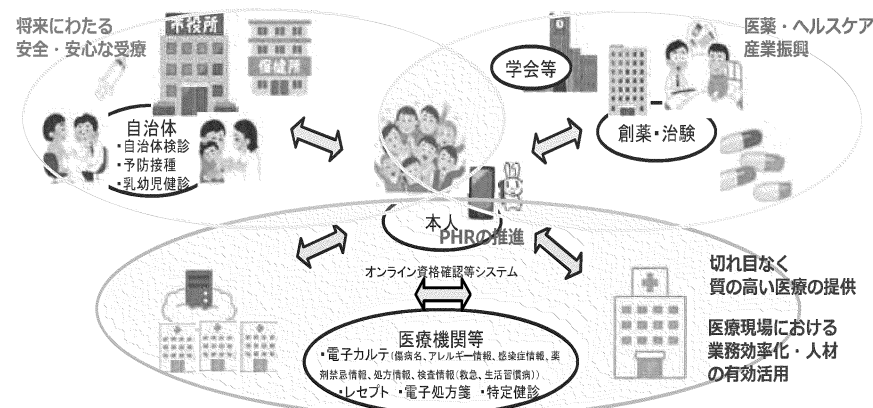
将来にわたる
安全・安心な受療

市役所

保健所

医薬・ヘルスケア
産業振興

学会等

創薬・治験

自治体
・自治体検診
・予防接種
・乳幼児健診

本人

PHRの推進

オンライン資格確認等システム

医療機関等
・電子カルテ（傷病名、アレルギー情報、感染症情報、薬剤禁忌情報、処方情報、検査情報(救急、生活習慣病)）
・レセプト ・電子処方箋 ・特定健診

切れ目なく
質の高い医療の提供

医療現場における
業務効率化・人材
の有効活用